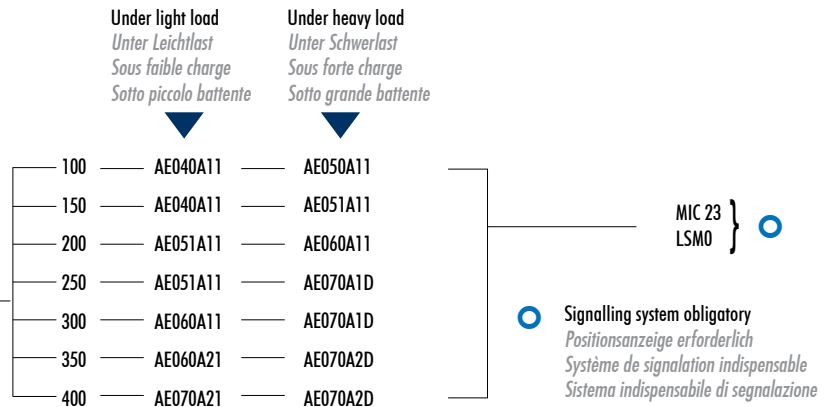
Under light load
Unter Leichtlast
Sous faible charge
Sotto piccolo battente

Under heavy load
Unter Schwerlast
Sous forte charge
Sotto grande battente

| | | |
|---|---|---|
| 100 | AE040A11 | AE050A11 |
| 150 | AE040A11 | AE051A11 |
| 200 | AE051A11 | AE060A11 |
| 250 | AE051A11 | AE070A1D |
| 300 | AE060A11 | AE070A1D |
| 350 | AE060A21 | AE070A2D |
| 400 | AE070A21 | AE070A2D |

MIC 23
LSM0

Signalling system obligatory
Positionsanzeige erforderlich
Système de signalation indispensable
Sistema indispensabile di segnalazione